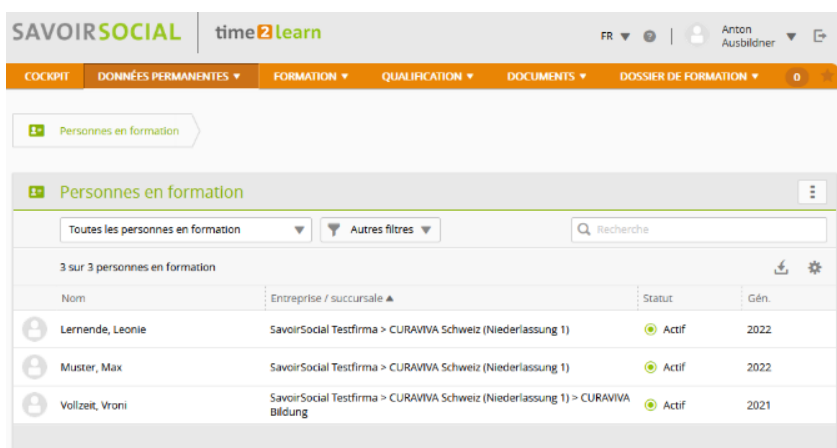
SAVOIRSOCIAL | time2learn

FR ▼ ? | Anton Ausbildner ▼

COCKPIT | DONNÉES PERMANENTES ▼ | FORMATION ▼ | QUALIFICATION ▼ | DOCUMENTS ▼ | DOSSIER DE FORMATION ▼ | 0

Personnes en formation

Personnes en formation

Toutes les personnes en formation ▼ | Autres filtres ▼ | Recherche

3 sur 3 personnes en formation

| Nom | Entreprise / succursale ▲ | Statut | Gén. |
|---|---|---|---|
| Lernende, Leonie | SavoirSocial Testfirma > CURAVIVA Schweiz (Niederlassung 1) | Actif | 2022 |
| Muster, Max | SavoirSocial Testfirma > CURAVIVA Schweiz (Niederlassung 1) | Actif | 2022 |
| Vollzeit, Vroni | SavoirSocial Testfirma > CURAVIVA Schweiz (Niederlassung 1) > CURAVIVA Bildung | Actif | 2021 |